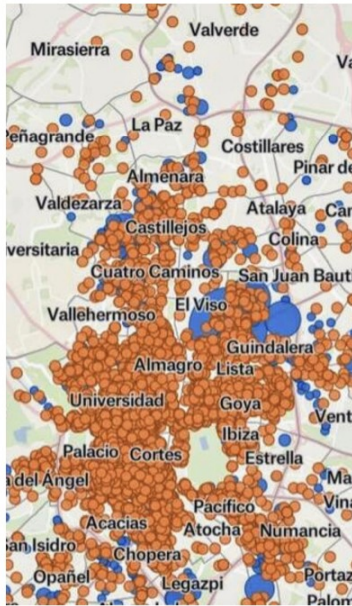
Valverde
Mirasierra
Va
Peñagrande
La Paz
Costillares
Pinar de
Almenara
Valdezarza
Atalaya
Car
Castillejos
Colina
versitaria
Cuatro Caminos
San Juan Bauti
El Viso
Vallehermoso
Guindalera
Almagro
Lista
Universidad
Goya
Vent
Ibiza
Palacio
Cortes
Estrella
a del Ángel
Ma
Pacifico
Vina
Acacias
Atocha
Numancia
San Isidro
Chopera
Portaz
Opañel
Legazpi
Palom